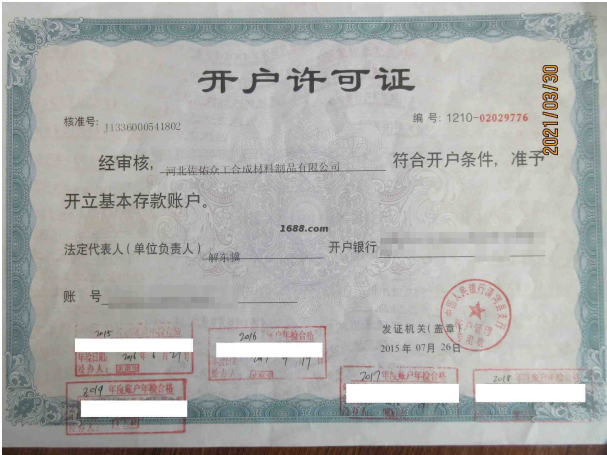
开户许可证

核准号: J1336000541802

编 号: 1210-02029776

2021/03/30

经审核, 河北佳佑众工合成材料制品有限公司 符合开户条件, 准予开立基本存款账户。

1688.com

法定代表人(单位负责人) 解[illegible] 开户银行 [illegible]

账 号 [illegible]

发证机关(盖章)
2015 年 07 月 20 日

中国人民银行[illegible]

2015 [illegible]

2016 年 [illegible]

2019 年度账户年检合格

2017 年度账户年检合格

2018 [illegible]